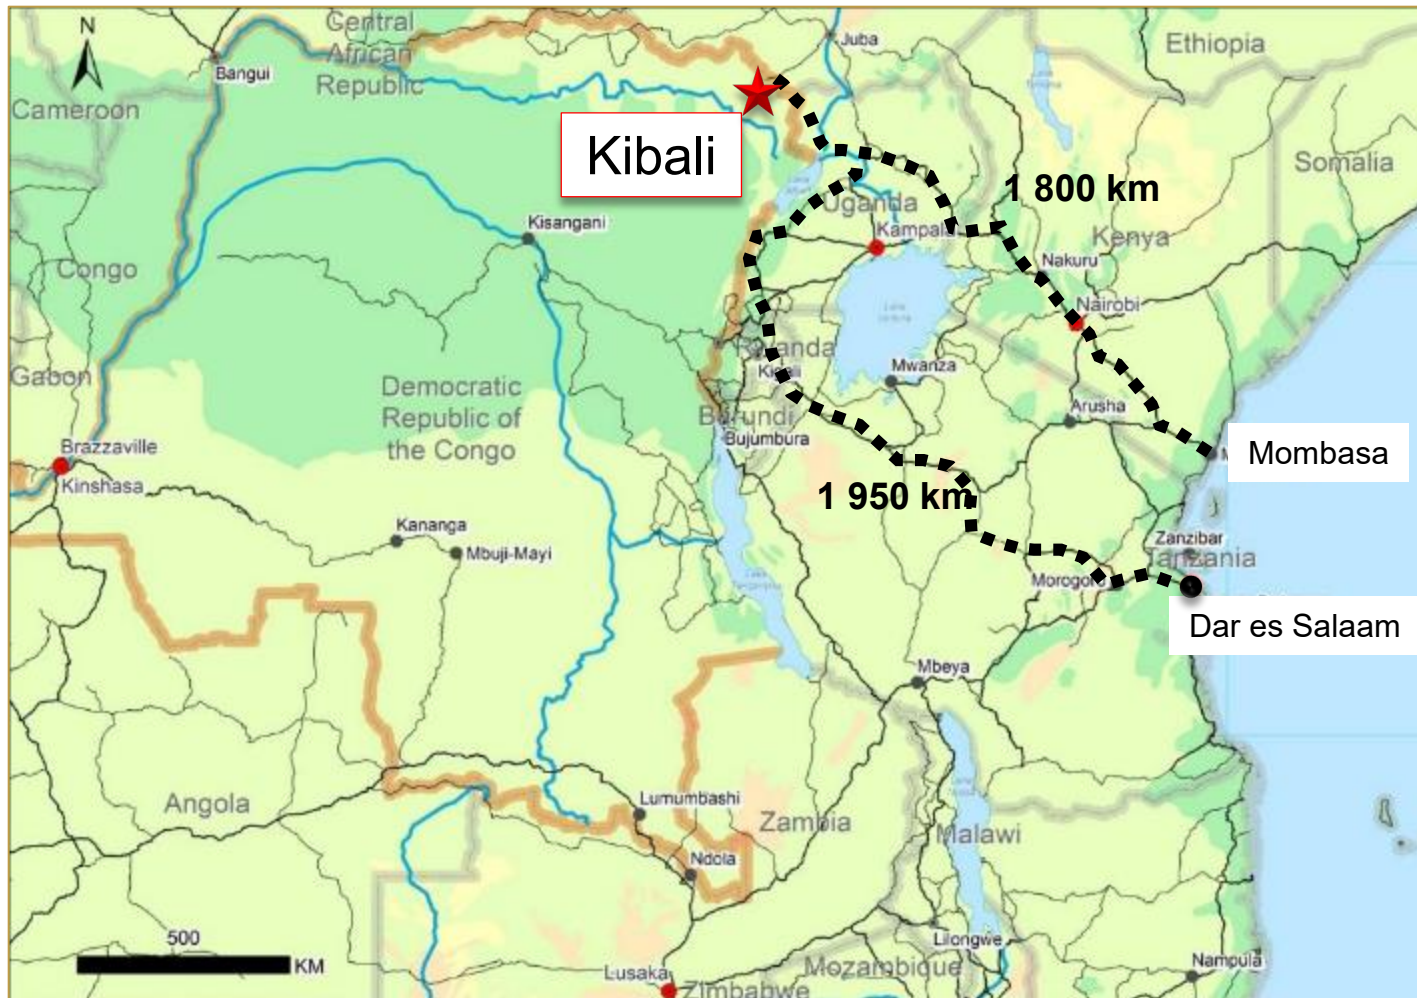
N
Central African Republic
Bangui
Juba
Ethiopia
Cameroon
Kibali
Somalia
1 800 km
Uganda
Kisangani
Kampala
Kenya
Congo
Nakuru
Nairobi
Gabon
Rwanda
Kigali
Mwanza
Democratic Republic of the Congo
Burundi
Arusha
Bujumbura
Brazzaville
Mombasa
Kinshasa
1 950 km
Kananga
Mbuji-Mayi
Zanzibar
Tanzania
Morogoro
Dar es Salaam
Mbeya
Angola
Lumumbashi
Zambia
Malawi
Ndola
Lilongwe
500
KM
Lusaka
Zimbabwe
Mozambique
Nampula